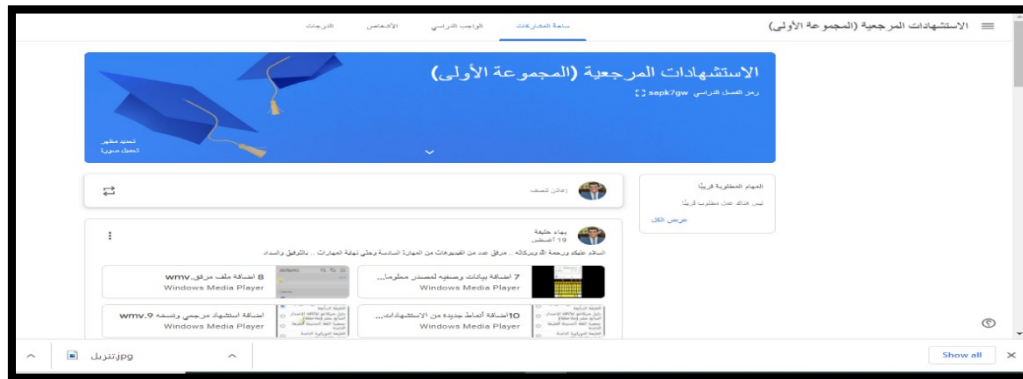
الاستشهادات المرجعية (المجموعة الأولى)

ساحة المشاركات	الواجب الدراسي	الأشخاص	الدرجات

الاستشهادات المرجعية (المجموعة الأولى)

رمز الفصل الدراسي sopk7gw

تحديد مظهر
تحميل صورة

المهام المطلوبة قريبًا
ليس هناك عمل مطلوب قريبًا
عرض الكل

إعلان لصفك

بهاء خليفة
19 أغسطس

السلام عليكم ورحمة الله وبركاته .. مرفق عدد من الفيديوهات من المهارة السادسة وحتى نهاية المهارات .. بالتوفيق والسداد

7 اضافة بيانات وصفية لمصدر مطبوع...
Windows Media Player

8 اضافة ملف مرفق.wmv
Windows Media Player

10اضافة أنماط جديدة من الاستشهادات...
Windows Media Player

اضافة استشهاد مرجعي ونسخه 9.wmv
Windows Media Player

تنزيل.jpg

Show all